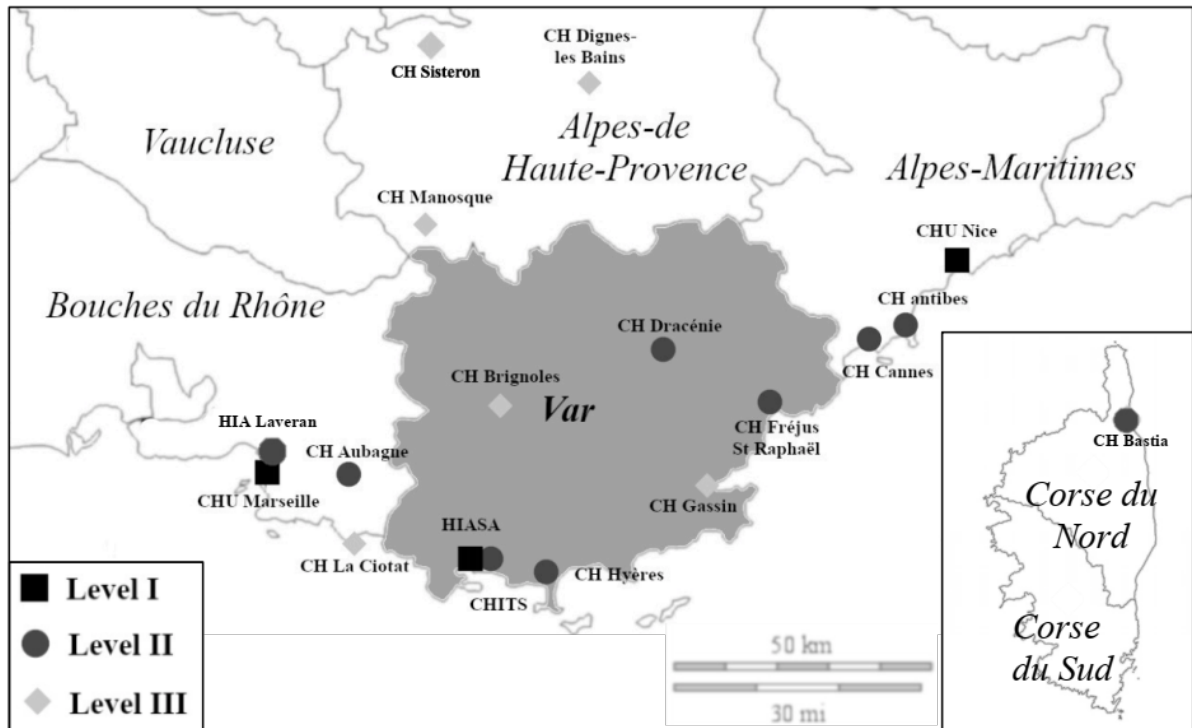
CH Sisteron

CH Dignes-les Bains

Vaucluse

Alpes-de Haute-Provence

Alpes-Maritimes

CH Manosque

CHU Nice

Bouches du Rhône

CH antibes

CH Dracénie

CH Cannes

CH Brignoles

Var

HIA Laveran

CH Aubagne

CH Fréjus St Raphaël

CH Bastia

CHU Marseille

CH Gassin

Corse du Nord

HIASA

CH La Ciotat

CH Hyères

CHITS

Corse du Sud

Level I

Level II

Level III

50 km

30 mi